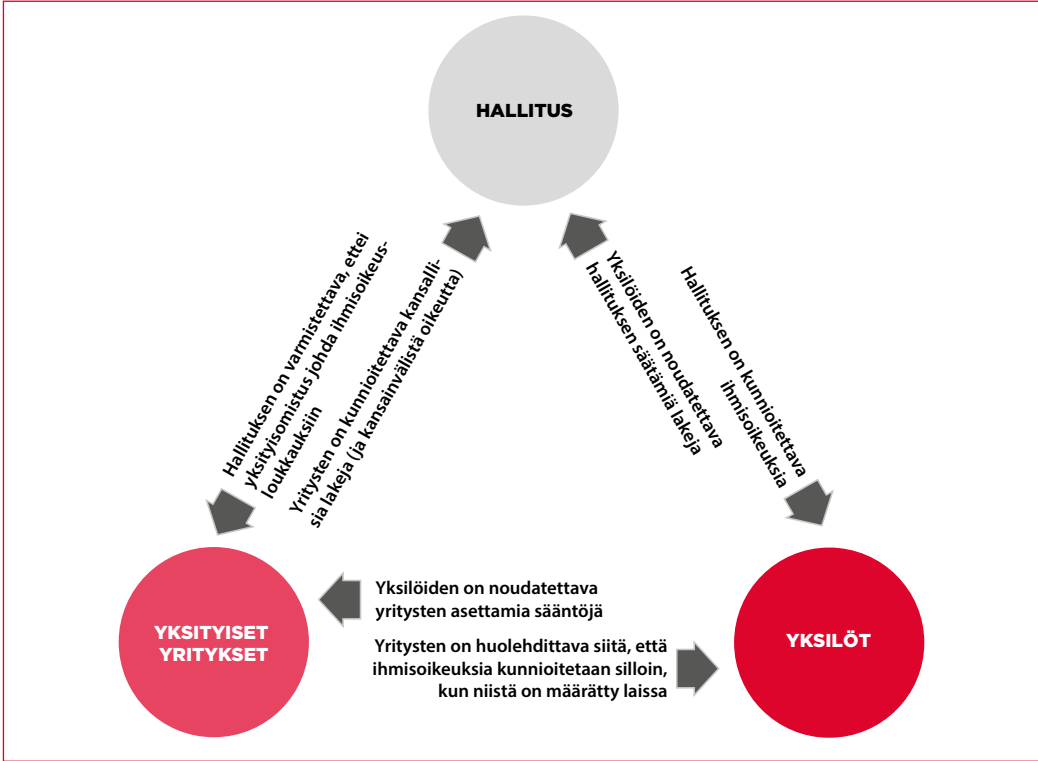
HALLITUS

Hallituksen on varmistettava, ettei yksityisomistus johda ihmisoikeusloukkauksiin

Yritysten on kunnioitettava kansallisia lakeja (ja kansainvälistä oikeutta)

Yksilöiden on noudatettava hallituksen säätämiä lakeja

Hallituksen on kunnioitettava ihmisoikeuksia

YKSITYISET YRITYKSET

Yksilöiden on noudatettava yritysten asettamia sääntöjä

Yritysten on huolehdittava siitä, että ihmisoikeuksia kunnioitetaan silloin, kun niistä on määrätty laissa

YKSILÖT